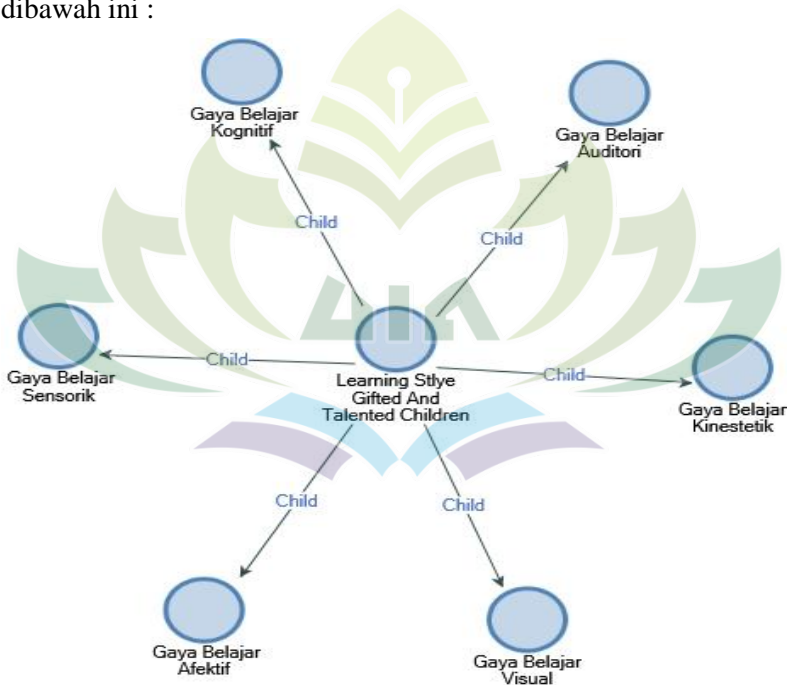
dibawah ini :

Gaya Belajar Kognitif

Gaya Belajar Auditori

Child

Child

Gaya Belajar Sensorik

Child

Learning Stlye Gifted And Talented Children

Child

Gaya Belajar Kinestetik

Child

Child

Gaya Belajar Afektif

Gaya Belajar Visual